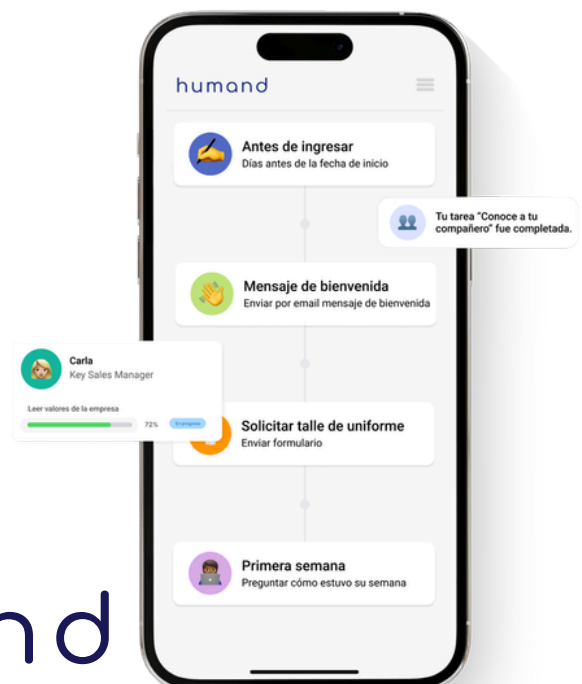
humand

Antes de ingresar
Días antes de la fecha de inicio

Tu tarea "Conoce a tu compañero" fue completada.

Mensaje de bienvenida
Enviar por email mensaje de bienvenida

Carla
Key Sales Manager

Leer valores de la empresa
72%
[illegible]

Solicitar talle de uniforme
Enviar formulario

Primera semana
Preguntar cómo estuvo su semana

nd